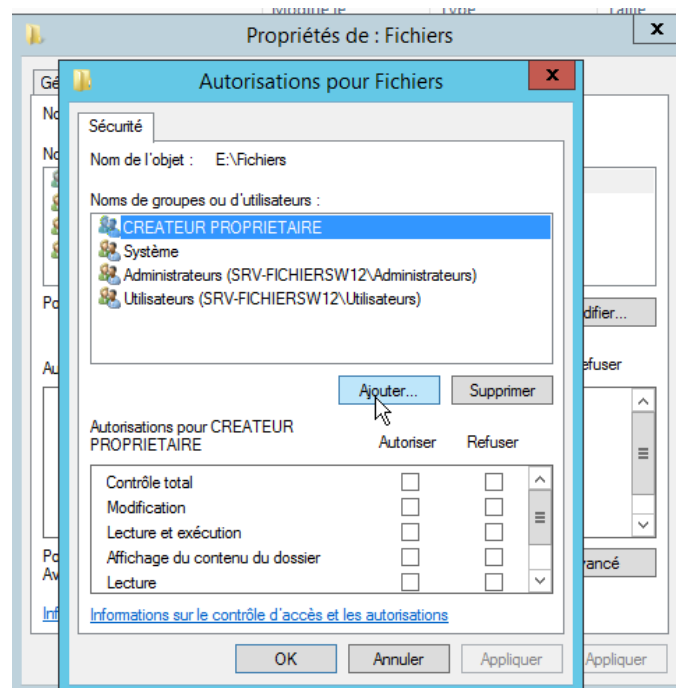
Propriétés de : Fichiers

Gé
No
No
Po
Au
Po
Av
Inf

Autorisations pour Fichiers

Sécurité

Nom de l'objet : E:\Fichiers

Noms de groupes ou d'utilisateurs :

CREATEUR PROPRIETAIRE
Système
Administrateurs (SRV-FICHIERSW12\Administrateurs)
Utilisateurs (SRV-FICHIERSW12\Utilisateurs)

Ajouter... Supprimer

Autorisations pour CREATEUR PROPRIETAIRE

| | Autoriser | Refuser |
|---|---|---|
| Contrôle total | | |
| Modification | | |
| Lecture et exécution | | |
| Affichage du contenu du dossier | | |
| Lecture | | |

Informations sur le contrôle d'accès et les autorisations

OK Annuler Appliquer

odifier...
Refuser
ancé
Appliquer